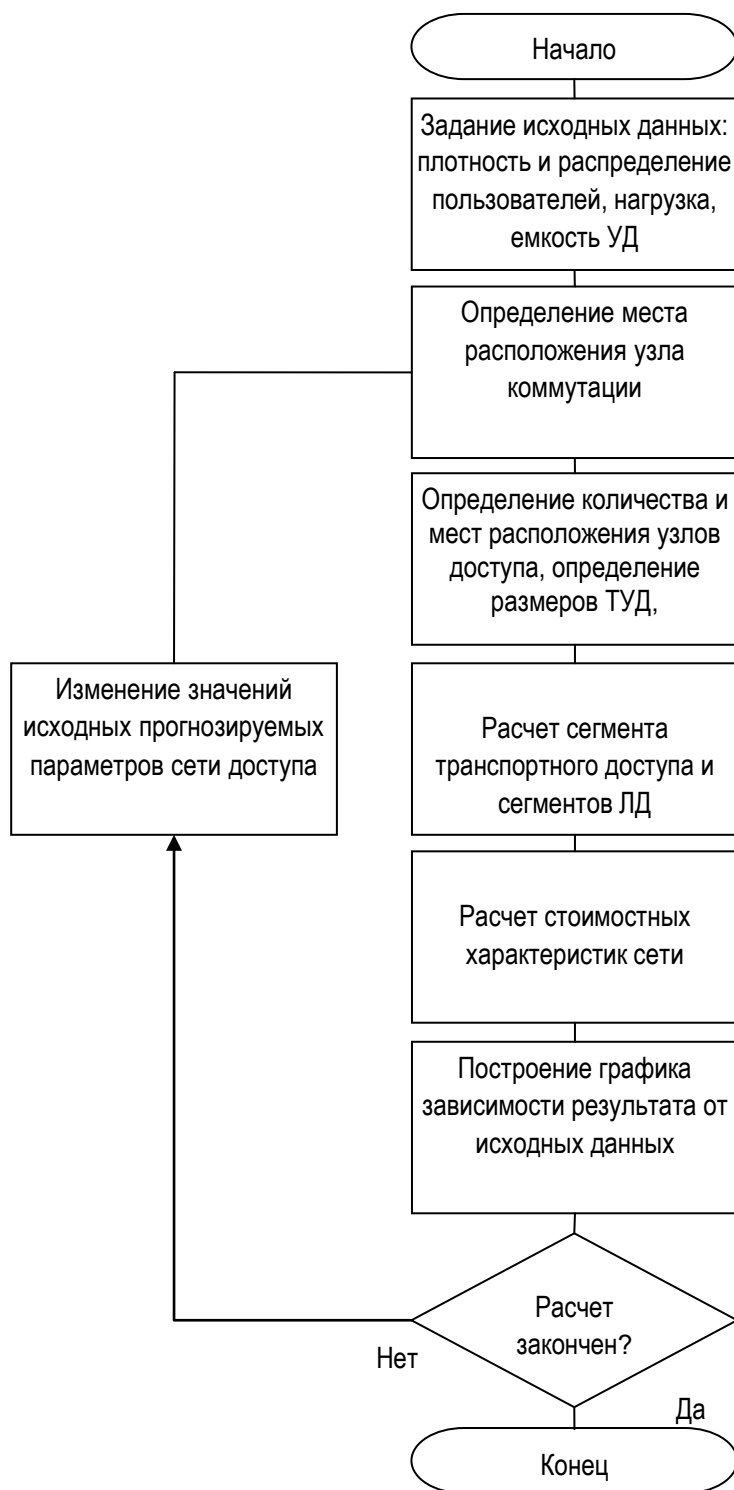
Начало

Задание исходных данных: плотность и распределение пользователей, нагрузка, емкость УД

Определение места расположения узла коммутации

Определение количества и мест расположения узлов доступа, определение размеров ТУД,

Изменение значений исходных прогнозируемых параметров сети доступа

Расчет сегмента транспортного доступа и сегментов ЛД

Расчет стоимостных характеристик сети

Построение графика зависимости результата от исходных данных

Расчет закончен?

Нет

Да

Конец